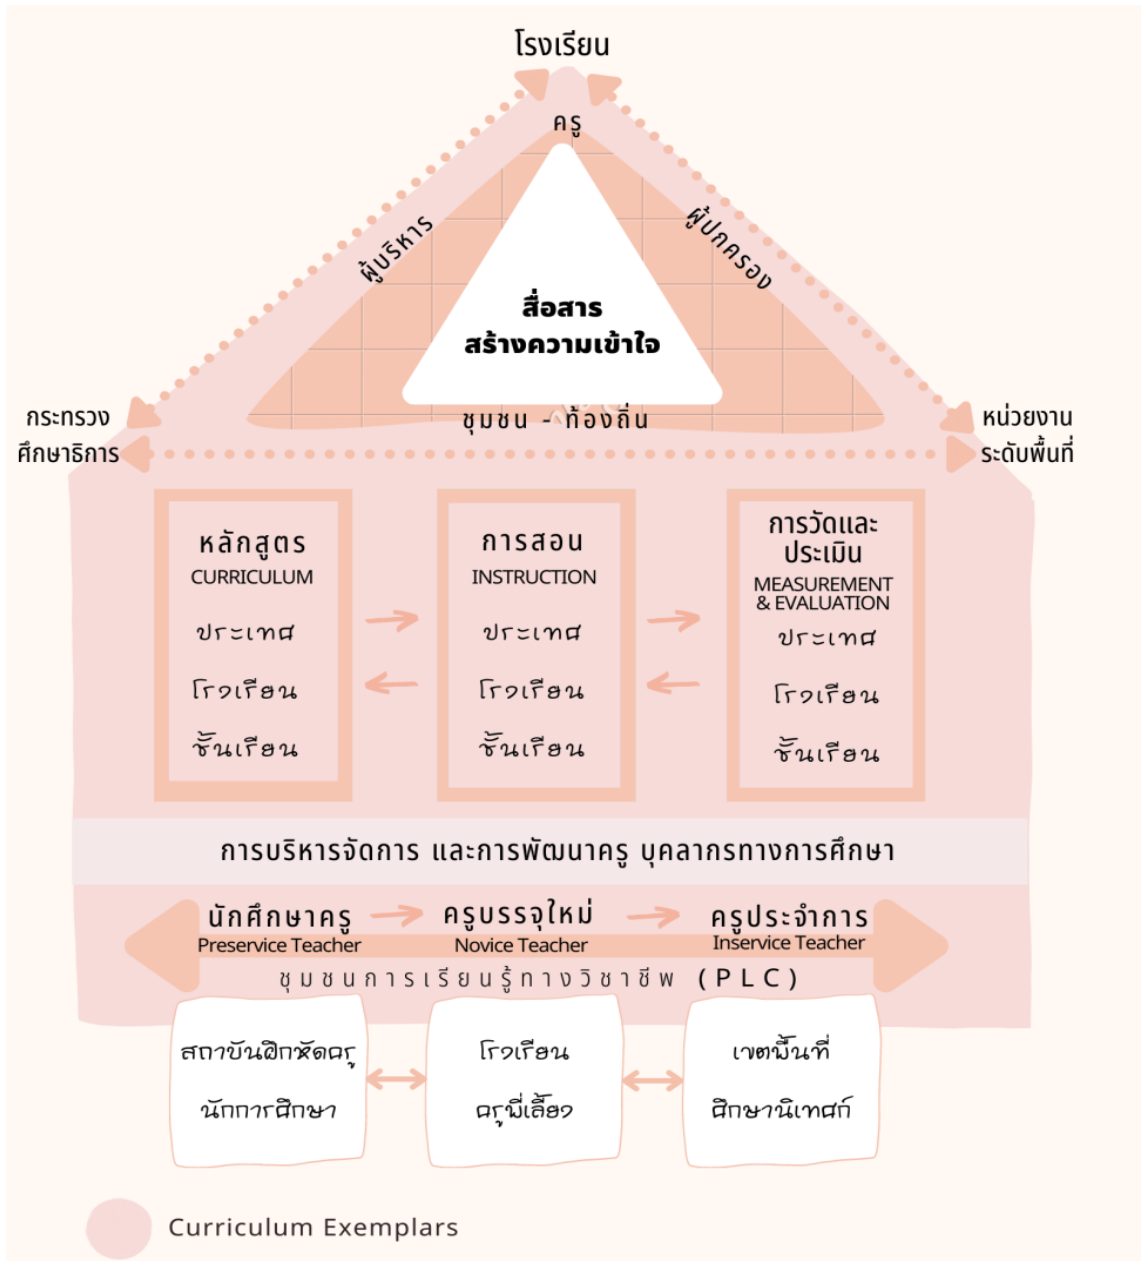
โรงเรียน

ครู

ผู้บริหาร

ผู้ปกครอง

สื่อสาร
สร้างความเข้าใจ

ชุมชน - ท้องถิ่น

กระทรวง
ศึกษาธิการ

หน่วยงาน
ระดับพื้นที่

หลักสูตร
CURRICULUM
ประเทศ
โรงเรียน
ชั้นเรียน

การสอน
INSTRUCTION
ประเทศ
โรงเรียน
ชั้นเรียน

การวัดและ
ประเมิน
MEASUREMENT
& EVALUATION
ประเทศ
โรงเรียน
ชั้นเรียน

การบริหารจัดการ และการพัฒนาครู บุคลากรทางการศึกษา

นักศึกษาครู
Preservice Teacher

ครูบรรจุใหม่
Novice Teacher

ครูประจำการ
Inservice Teacher

ชุมชนการเรียนรู้ทางวิชาชีพ (PLC)

สถาบันผลิตครู
นักการศึกษา

โรงเรียน
ครูพี่เลี้ยง

เขตพื้นที่
ศึกษานิเทศก์

Curriculum Exemplars